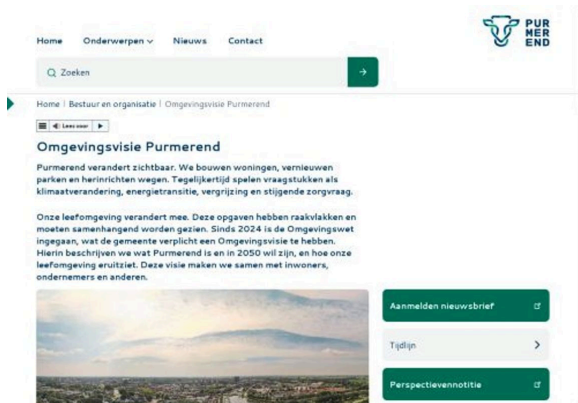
Home Onderwerpen ∨ Nieuws Contact

PUR MER END

Q Zoeken

Home | Bestuur en organisatie | Omgevingsvisie Purmerend

Lees voor

Omgevingsvisie Purmerend

Purmerend verandert zichtbaar. We bouwen woningen, vernieuwen parken en herinrichten wegen. Tegelijkertijd spelen vraagstukken als klimaatverandering, energietransitie, vergrijzing en stijgende zorgvraag.

Onze leefomgeving verandert mee. Deze opgaven hebben raakvlakken en moeten samenhangend worden gezien. Sinds 2024 is de Omgevingswet ingegaan, wat de gemeente verplicht een Omgevingsvisie te hebben. Hierin beschrijven we wat Purmerend is en in 2050 wil zijn, en hoe onze leefomgeving eruitziet. Deze visie maken we samen met inwoners, ondernemers en anderen.

Aanmelden nieuwsbrief

Tijdlijn

Perspectievennotitie